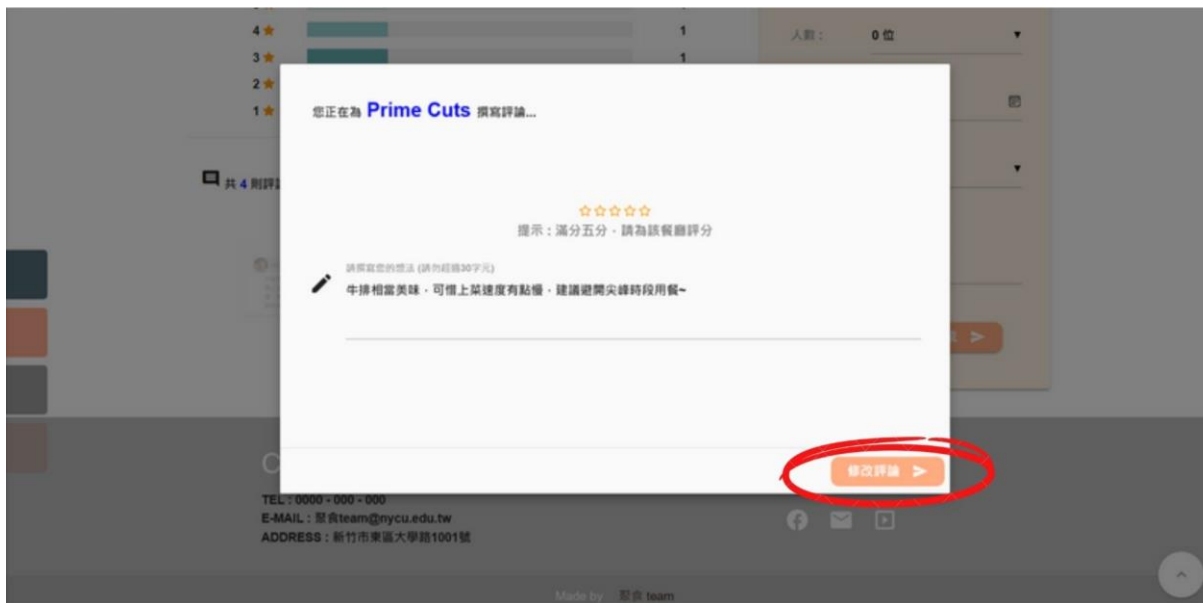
4
1
3
1
2
1
人數： 0位
共 4 則評

您正在為 Prime Cuts 撰寫評論...

☆☆☆☆☆
提示：滿分五分，請為該餐廳評分

請撰寫您的想法 (請勿超過30字元)
牛排相當美味，可惜上菜速度有點慢，建議避開尖峰時段用餐~

修改評論 >

TEL : 0000 - 000 - 000
E-MAIL : 聚食team@nycu.edu.tw
ADDRESS : 新竹市東區大學路1001號

Made by 聚食 team